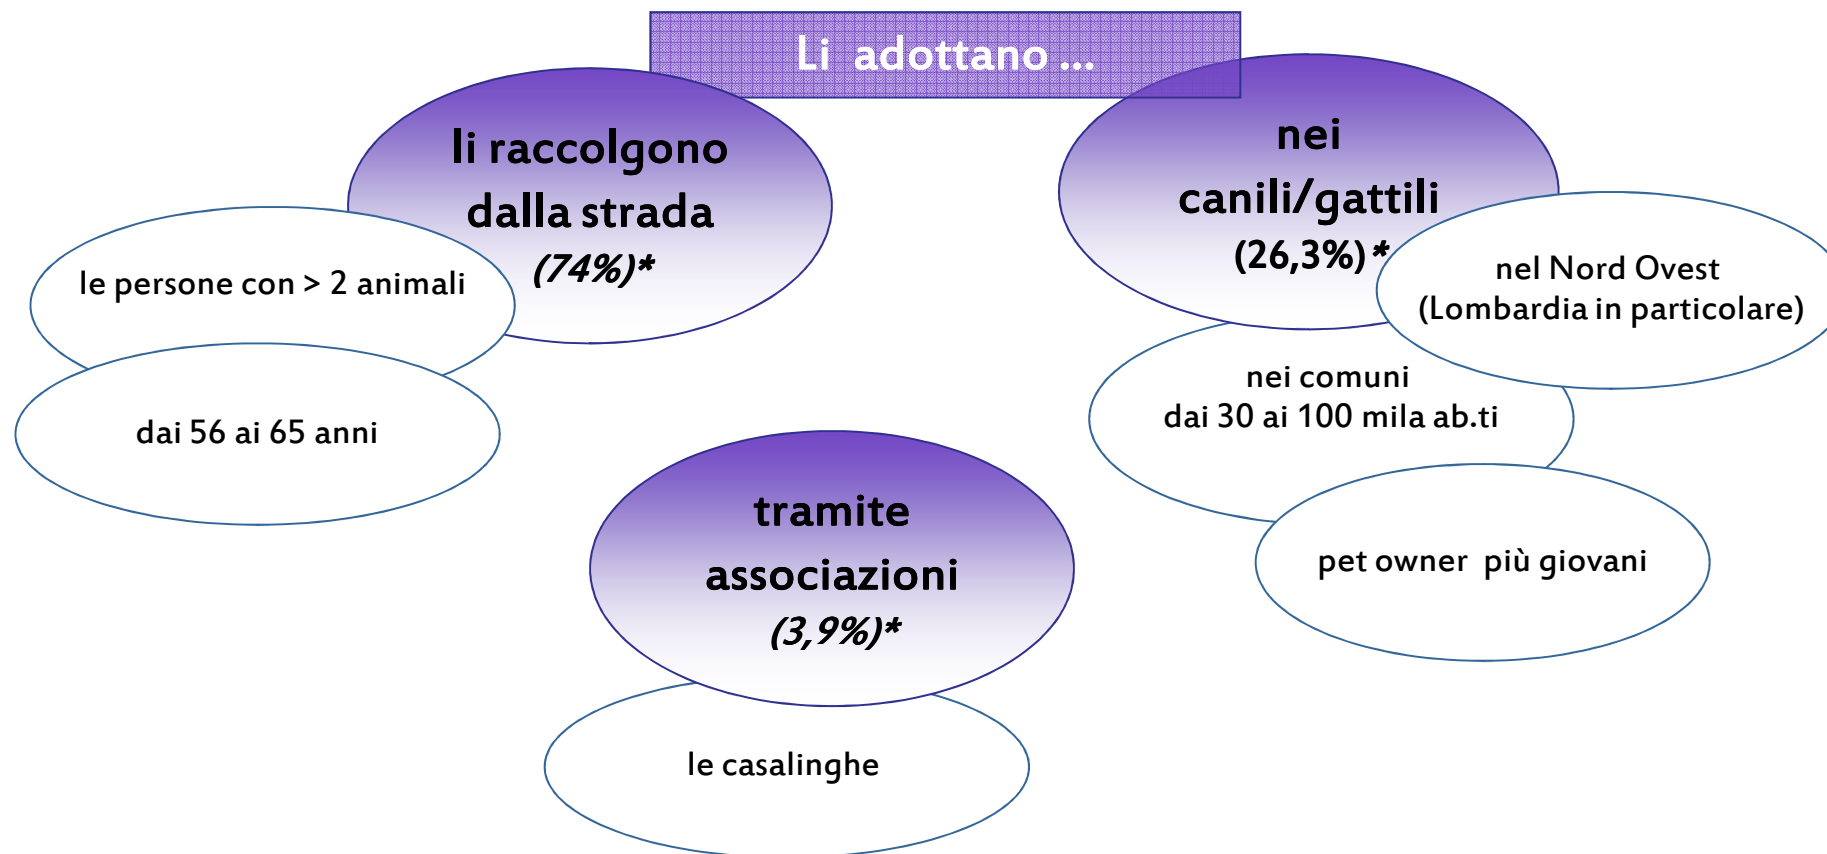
Li adottano ...

li raccolgono dalla strada
(74%)*

le persone con > 2 animali

dai 56 ai 65 anni

nei canili/gattili
(26,3%)*

nel Nord Ovest
(Lombardia in particolare)

nei comuni
dai 30 ai 100 mila ab.ti

pet owner più giovani

tramite associazioni
(3,9%)*

le casalinghe